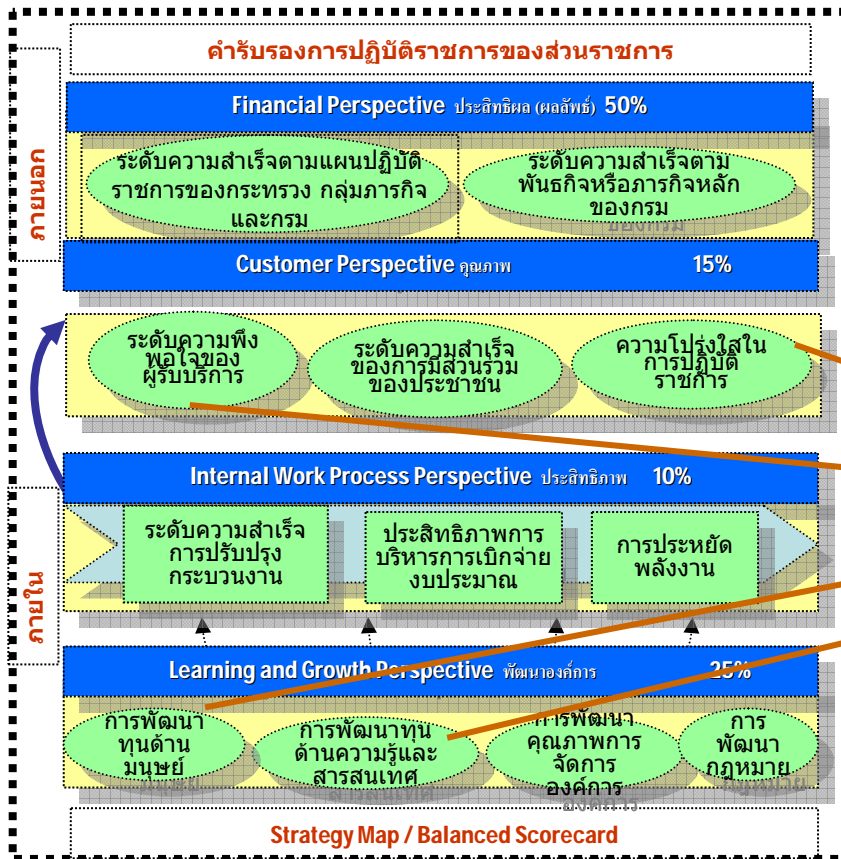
คำรับรองการปฏิบัติราชการของส่วนราชการ

ภายนอก

Financial Perspective ประสิทธิผล (ผลลัพธ์) 50%

ระดับความสำเร็จตามแผนปฏิบัติราชการของกระทรวง กลุ่มภารกิจ และกรม

ระดับความสำเร็จตามพันธกิจหรือภารกิจหลักของกรม

Customer Perspective คุณภาพ 15%

ระดับความพึงพอใจของผู้รับบริการ

ระดับความสำเร็จของการมีส่วนร่วมของประชาชน

ความโปร่งใสในการปฏิบัติราชการ

ภายใน

Internal Work Process Perspective ประสิทธิภาพ 10%

ระดับความสำเร็จการปรับปรุงกระบวนงาน

ประสิทธิภาพการบริหารการเบิกจ่ายงบประมาณ

การประหยัดพลังงาน

Learning and Growth Perspective พัฒนาองค์การ 25%

การพัฒนาทุนด้านมนุษย์

การพัฒนาทุนด้านความรู้และสารสนเทศ

การพัฒนาคุณภาพการจัดการองค์การ

การพัฒนากฎหมาย

Strategy Map / Balanced Scorecard